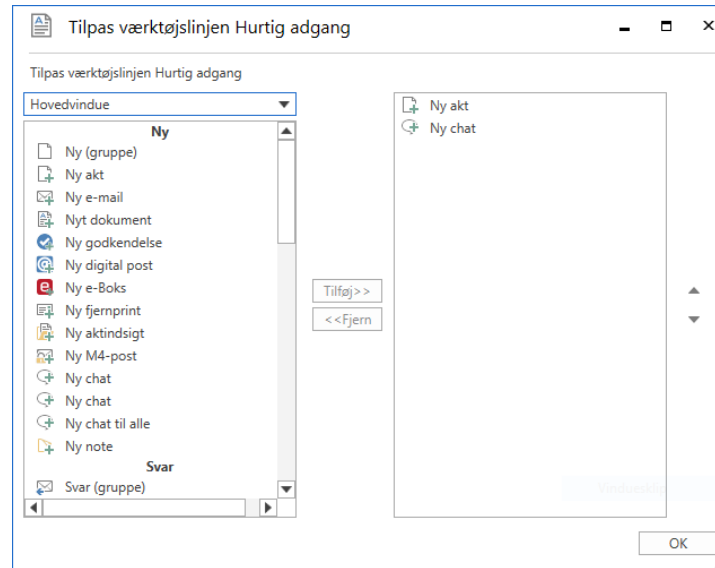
Tilpas værktøjslinjen Hurtig adgang

Tilpas værktøjslinjen Hurtig adgang

Hovedvindue

Ny
Ny (gruppe)
Ny akt
Ny e-mail
Nyt dokument
Ny godkendelse
Ny digital post
Ny e-Boks
Ny fjernprint
Ny aktindsigt
Ny M4-post
Ny chat
Ny chat
Ny chat til alle
Ny note
Svar
Svar (gruppe)

Tilføj>>
<<Fjern

Ny akt
Ny chat

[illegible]

OK